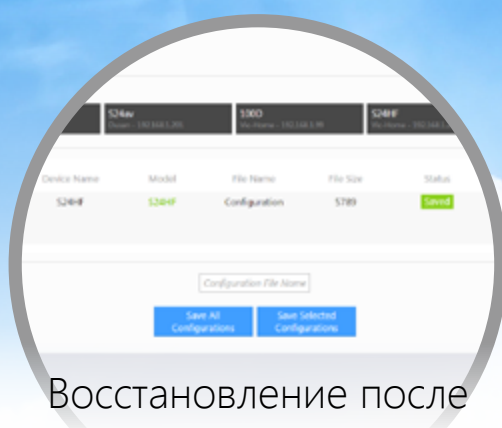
S24av
Dream - 192.168.1.205

108O
Vo Home - 192.168.1.98

S24HF
Vo Home - 192.168.1.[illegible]

| Device Name | Model | File Name | File Size | Status |
|---|---|---|---|---|
| S24HF | S24HF | Configuration | 5789 | Saved |

Configuration File Name

Save All Configurations

Save Selected Configurations

Восстановление после